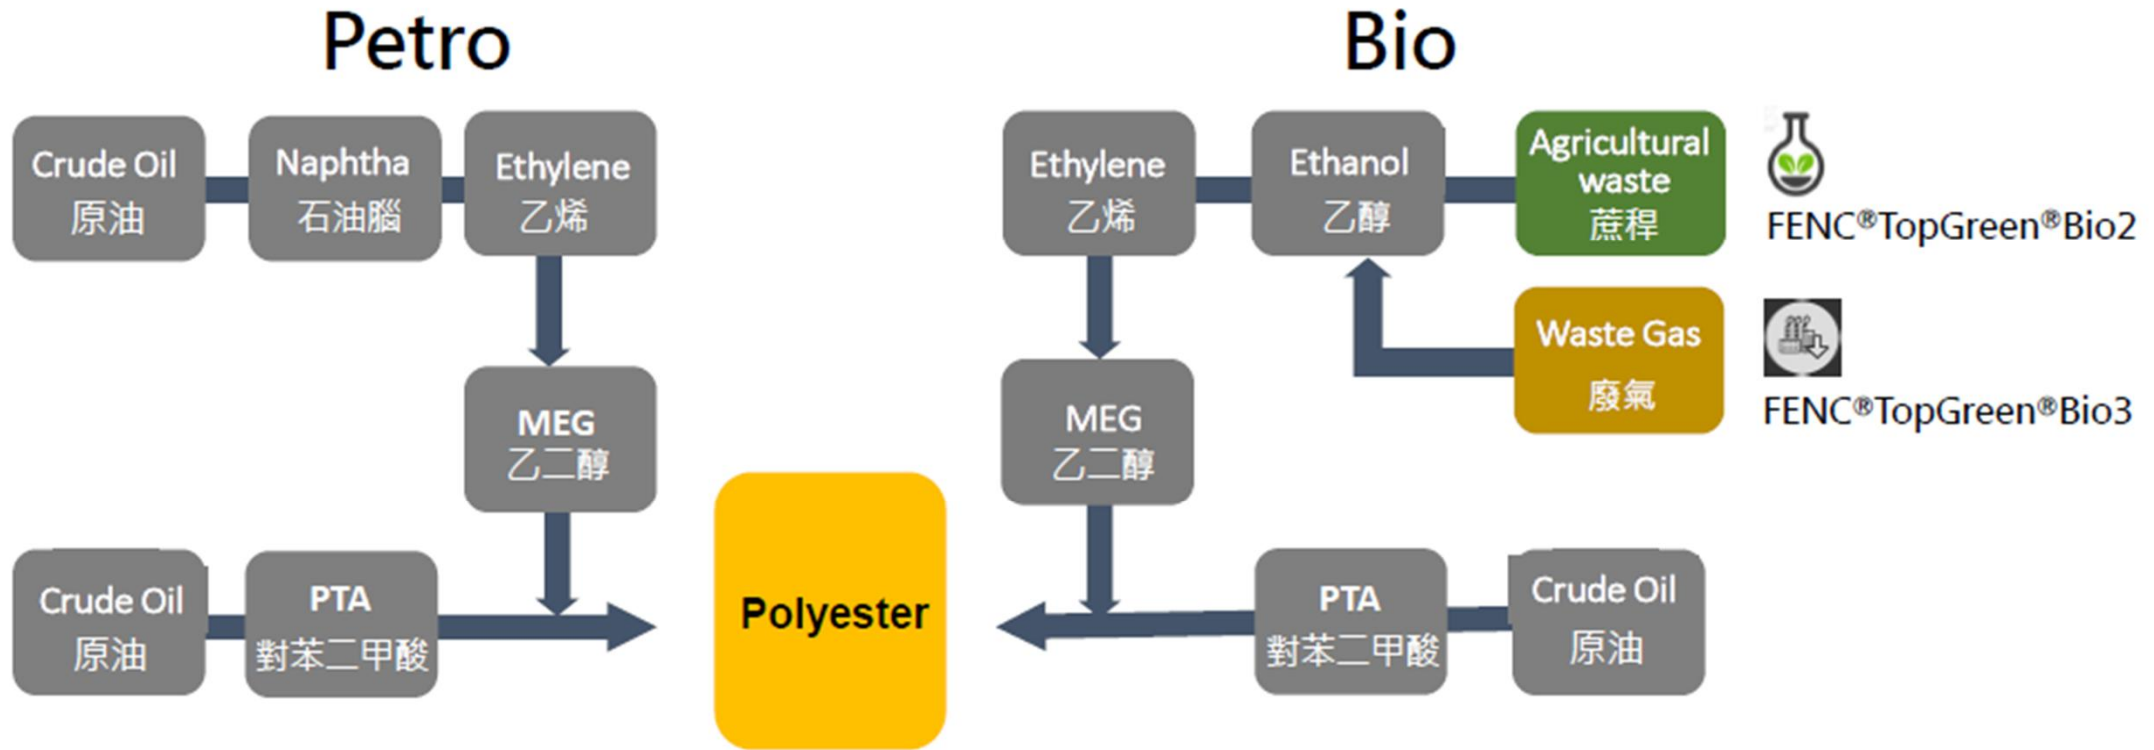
Petro

Crude Oil
原油

Naphtha
石油腦

Ethylene
乙烯

MEG
乙二醇

Crude Oil
原油

PTA
對苯二甲酸

Polyester

Bio

Ethylene
乙烯

Ethanol
乙醇

Agricultural waste
蔗稈

FENC®TopGreen®Bio2

Waste Gas
廢氣

FENC®TopGreen®Bio3

MEG
乙二醇

PTA
對苯二甲酸

Crude Oil
原油